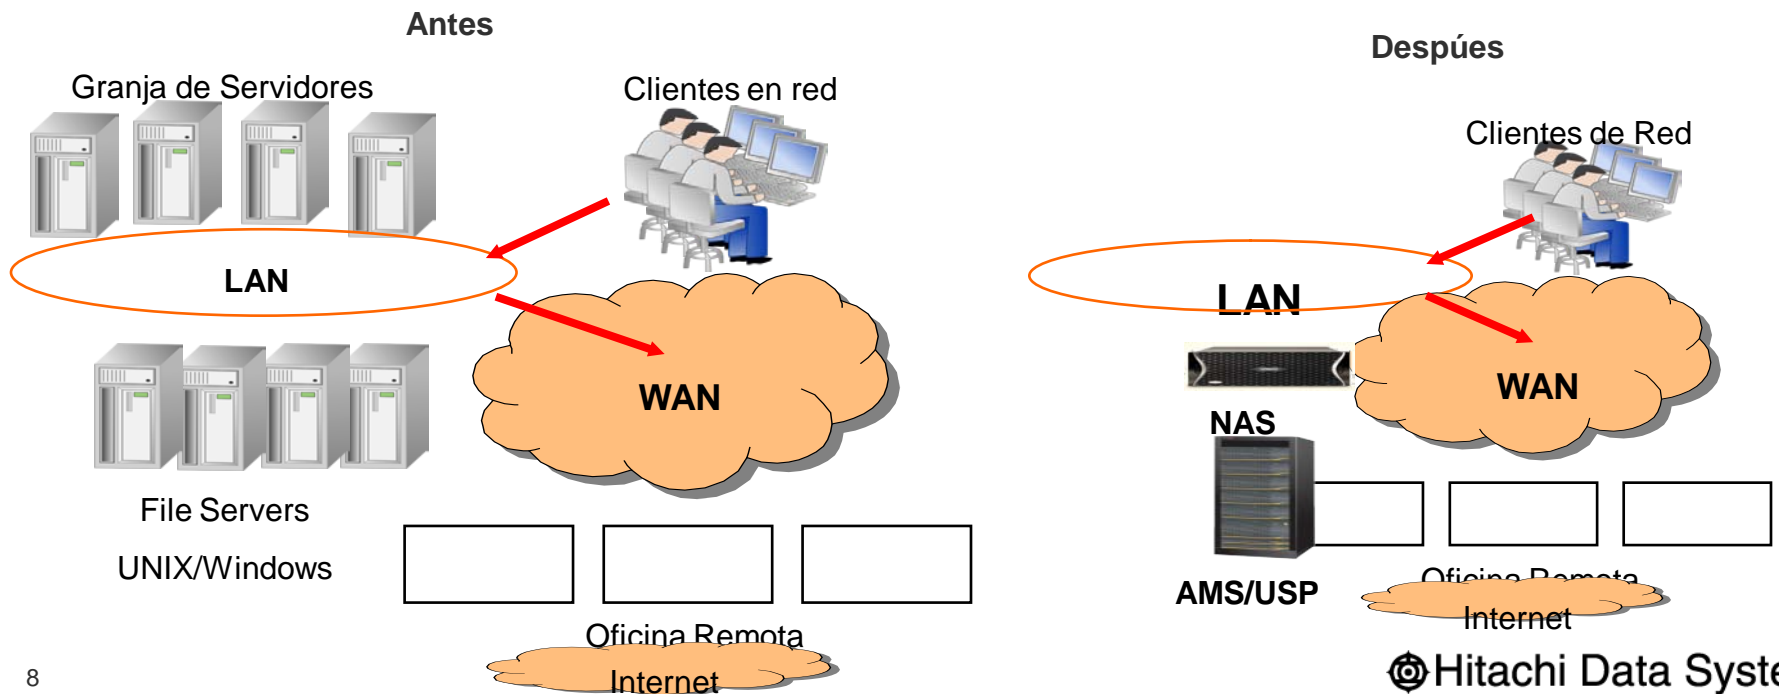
Antes

Granja de Servidores

Clientes en red

LAN

WAN

File Servers

UNIX/Windows

Oficina Remota

Internet

Despúes

Clientes de Red

LAN

WAN

NAS

AMS/USP

Oficina Remota

Internet

8

Hitachi Data Syste